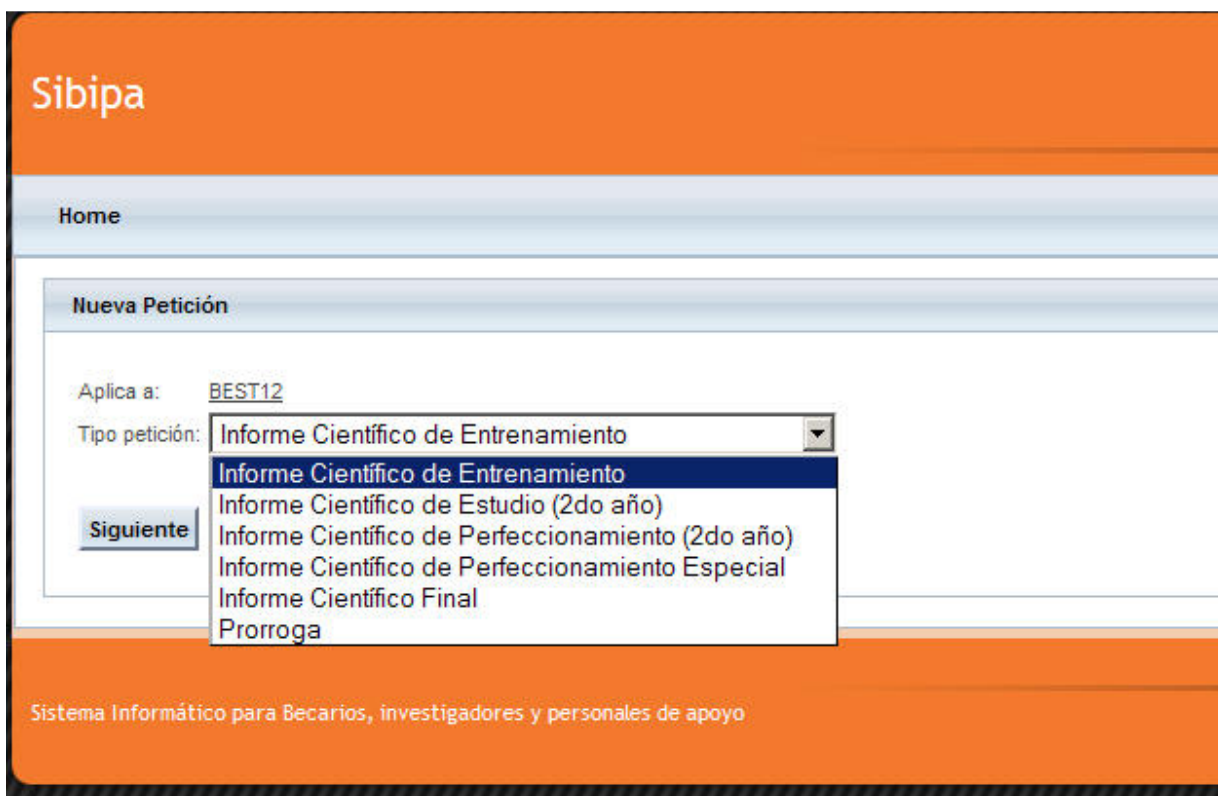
Sibipa

Home

Nueva Petición

Aplica a: BEST12

Tipo petición: Informe Científico de Entrenamiento

Informe Científico de Entrenamiento
Informe Científico de Estudio (2do año)
Informe Científico de Perfeccionamiento (2do año)
Informe Científico de Perfeccionamiento Especial
Informe Científico Final
Prorroga

Siguiente

Sistema Informático para Becarios, investigadores y personales de apoyo